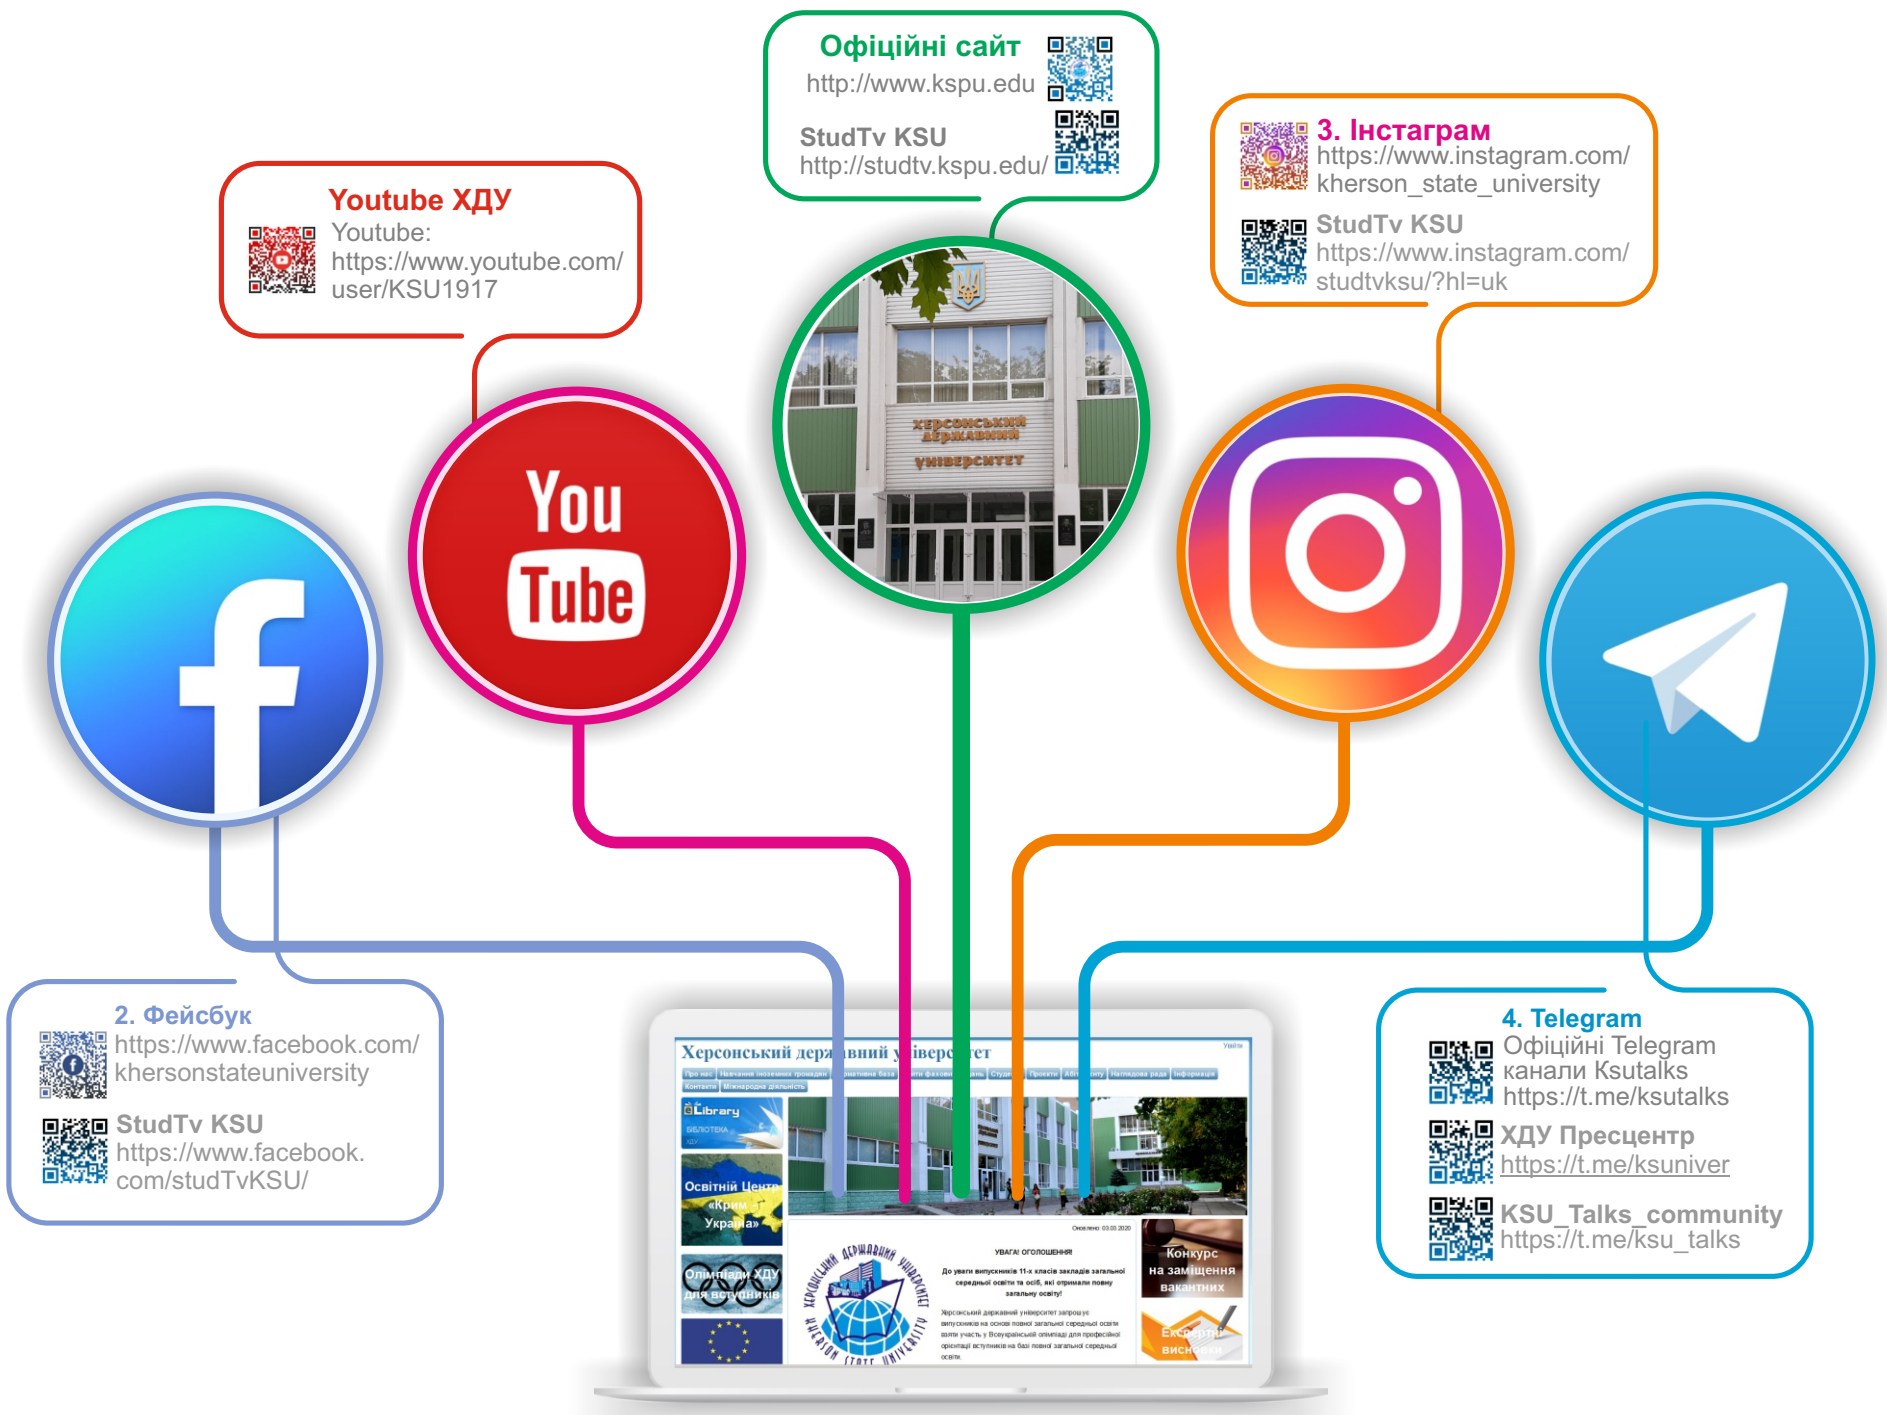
Офіційні сайт
http://www.kspu.edu

StudTv KSU
http://studtv.kspu.edu/

Youtube ХДУ
Youtube:
https://www.youtube.com/user/KSU1917

3. Інстаграм
https://www.instagram.com/kherson_state_university

StudTv KSU
https://www.instagram.com/studtvksu/?hl=uk

You Tube

ХЕРСОНСЬКИЙ ДЕРЖАВНИЙ УНІВЕРСИТЕТ

2. Фейсбук
https://www.facebook.com/khersonstateuniversity

StudTv KSU
https://www.facebook.com/studTvKSU/

4. Telegram
Офіційні Telegram канали Ksutalks
https://t.me/ksutalks

ХДУ Пресцентр
https://t.me/ksuniver

KSU_Talks_community
https://t.me/ksu_talks

Херсонський державний університет

Library

Освітній Центр «Крим - Україна»

Олімпіади ХДУ для вступників

Конкурс на заміщення вакантних

Експертні висновки

УВАГА! ОГОЛОШЕННЯ!

ХЕРСОНСЬКИЙ ДЕРЖАВНИЙ УНІВЕРСИТЕТ

KHERSON STATE UNIVERSITY